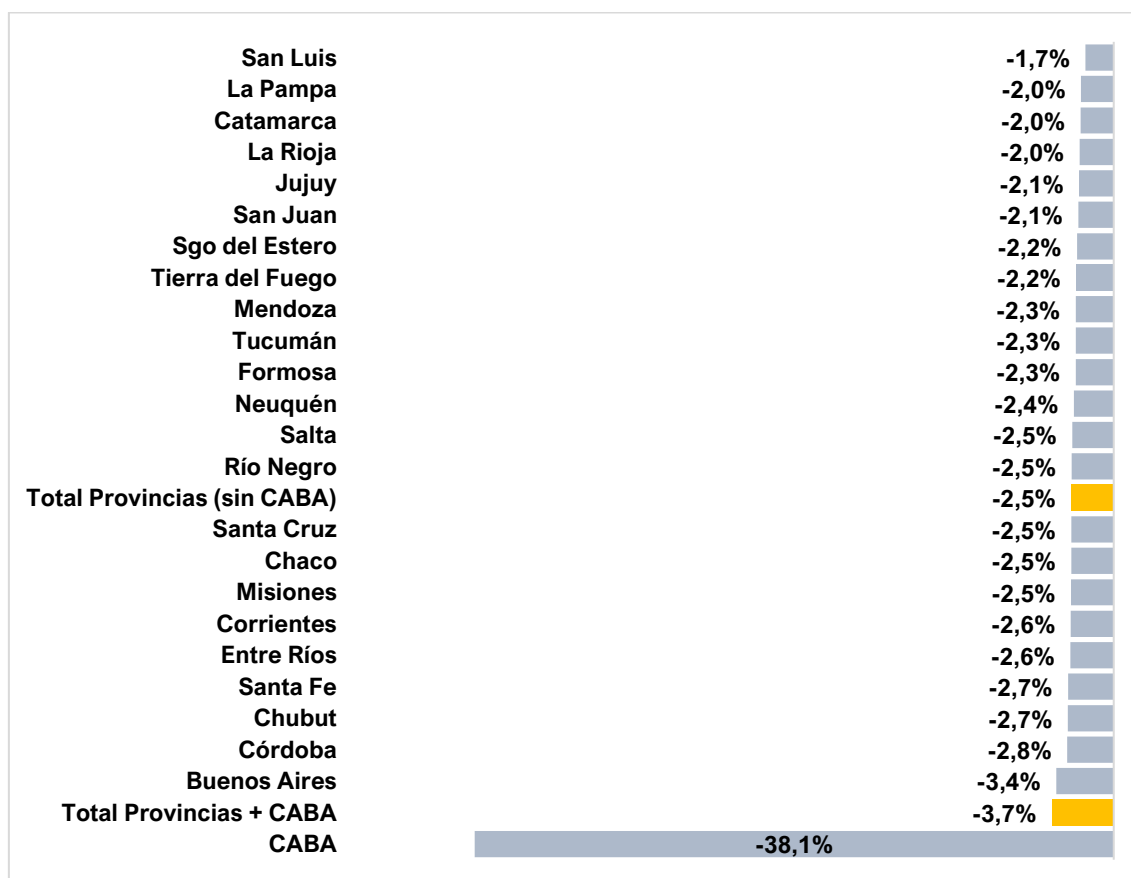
| | |
|---|---|
| San Luis | -1,7% |
| La Pampa | -2,0% |
| Catamarca | -2,0% |
| La Rioja | -2,0% |
| Jujuy | -2,1% |
| San Juan | -2,1% |
| Sgo del Estero | -2,2% |
| Tierra del Fuego | -2,2% |
| Mendoza | -2,3% |
| Tucumán | -2,3% |
| Formosa | -2,3% |
| Neuquén | -2,4% |
| Salta | -2,5% |
| Río Negro | -2,5% |
| Total Provincias (sin CABA) | -2,5% |
| Santa Cruz | -2,5% |
| Chaco | -2,5% |
| Misiones | -2,5% |
| Corrientes | -2,6% |
| Entre Ríos | -2,6% |
| Santa Fe | -2,7% |
| Chubut | -2,7% |
| Córdoba | -2,8% |
| Buenos Aires | -3,4% |
| Total Provincias + CABA | -3,7% |
| CABA | -38,1% |